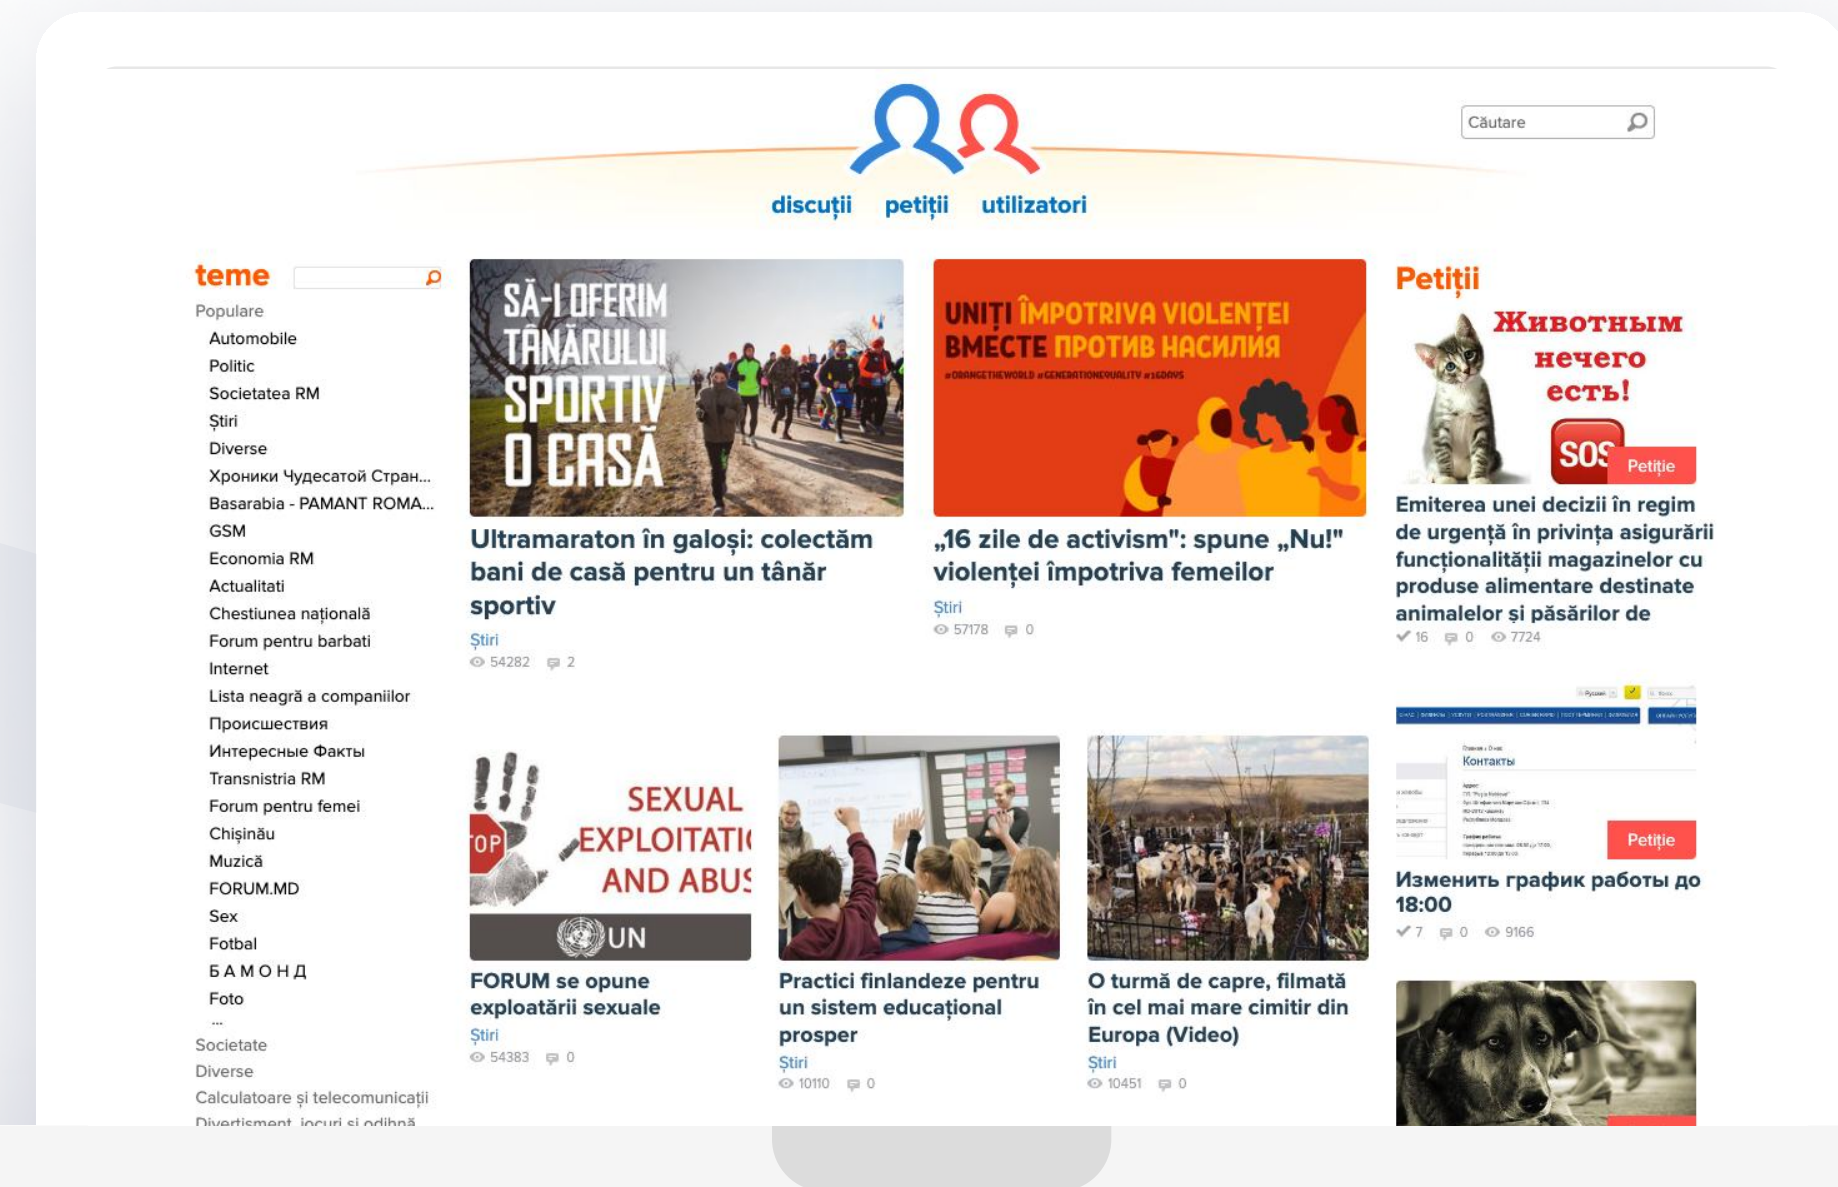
Căutare

discuții petiții utilizatori

teme

Populare

Automobile
Politic
Societatea RM
Știri
Diverse
Хроники Чудесатой Стран...
Basarabia - PAMANT ROMA...
GSM
Economia RM
Actualitati
Chestiunea națională
Forum pentru barbati
Internet
Lista neagră a companiilor
Происшествия
Интересные Факты
Transnistria RM
Forum pentru femei
Chișinău
Muzică
FORUM.MD
Sex
Fotbal
Б А М О Н Д
Foto
...

Societate
Diverse
Calculatoare și telecomunicații
Divertisment, jocuri și odihnă

SĂ-I OFERIM TÂNĂRULUI SPORTIV O CASĂ

Ultramaraton în galoși: colectăm bani de casă pentru un tânăr sportiv

Știri
54282 2

UNIȚI ÎMPOTRIVA VIOLENȚEI
ВМЕСТЕ ПРОТИВ НАСИЛИЯ
#ORANGETHEWORLD #GENERATIONEQUALITY #16DAYS

„16 zile de activism": spune „Nu!" violenței împotriva femeilor

Știri
57178 0

Petiții

Животным нечего есть!
SOS
Petiție

Emiterea unei decizii în regim de urgență în privința asigurării funcționalității magazinelor cu produse alimentare destinate animalelor și păsărilor de

16 0 7724

STOP
SEXUAL EXPLOITATI AND ABUS
UN

FORUM se opune exploatării sexuale

Știri
54383 0

Practici finlandeze pentru un sistem educațional prosper

Știri
10110 0

O turmă de capre, filmată în cel mai mare cimitir din Europa (Video)

Știri
10451 0

Контакты
Petiție

Изменить график работы до 18:00

7 0 9166